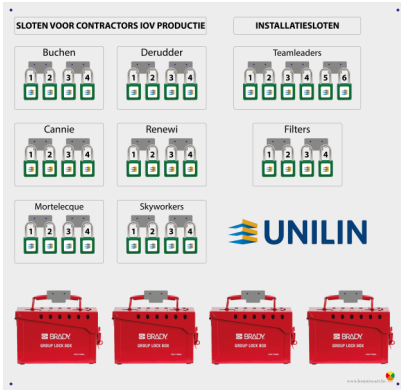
SLOTEN VOOR CONTRACTORS IOV PRODUCTIE

INSTALLATIESLOTEN

Buchen
1 2 3 4

Derudder
1 2 3 4

Teamleaders
1 2 3 4 5 6

Cannie
1 2 3 4

Renewi
1 2 3 4

Filters
1 2 3 4

Mortelecque
1 2 3 4

Skyworkers
1 2 3 4

UNILIN

BRADY
GROUP LOCK BOX

BRADY
GROUP LOCK BOX

BRADY
GROUP LOCK BOX

BRADY
GROUP LOCK BOX

www.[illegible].be